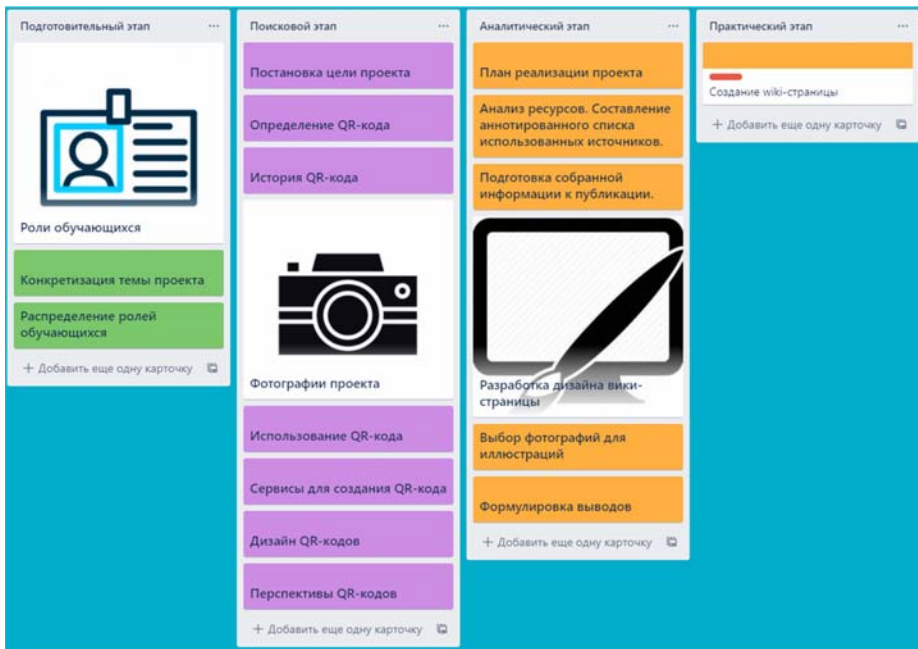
Подготовительный этап ...

Роли обучающихся

Конкретизация темы проекта

Распределение ролей обучающихся

+ Добавить еще одну карточку

Поисковой этап ...

Постановка цели проекта

Определение QR-кода

История QR-кода

Фотографии проекта

Использование QR-кода

Сервисы для создания QR-кода

Дизайн QR-кодов

Перспективы QR-кодов

+ Добавить еще одну карточку

Аналитический этап ...

План реализации проекта

Анализ ресурсов. Составление аннотированного списка использованных источников.

Подготовка собранной информации к публикации.

Разработка дизайна вики-страницы

Выбор фотографий для иллюстраций

Формулировка выводов

+ Добавить еще одну карточку

Практический этап ...

Создание wiki-страницы

+ Добавить еще одну карточку